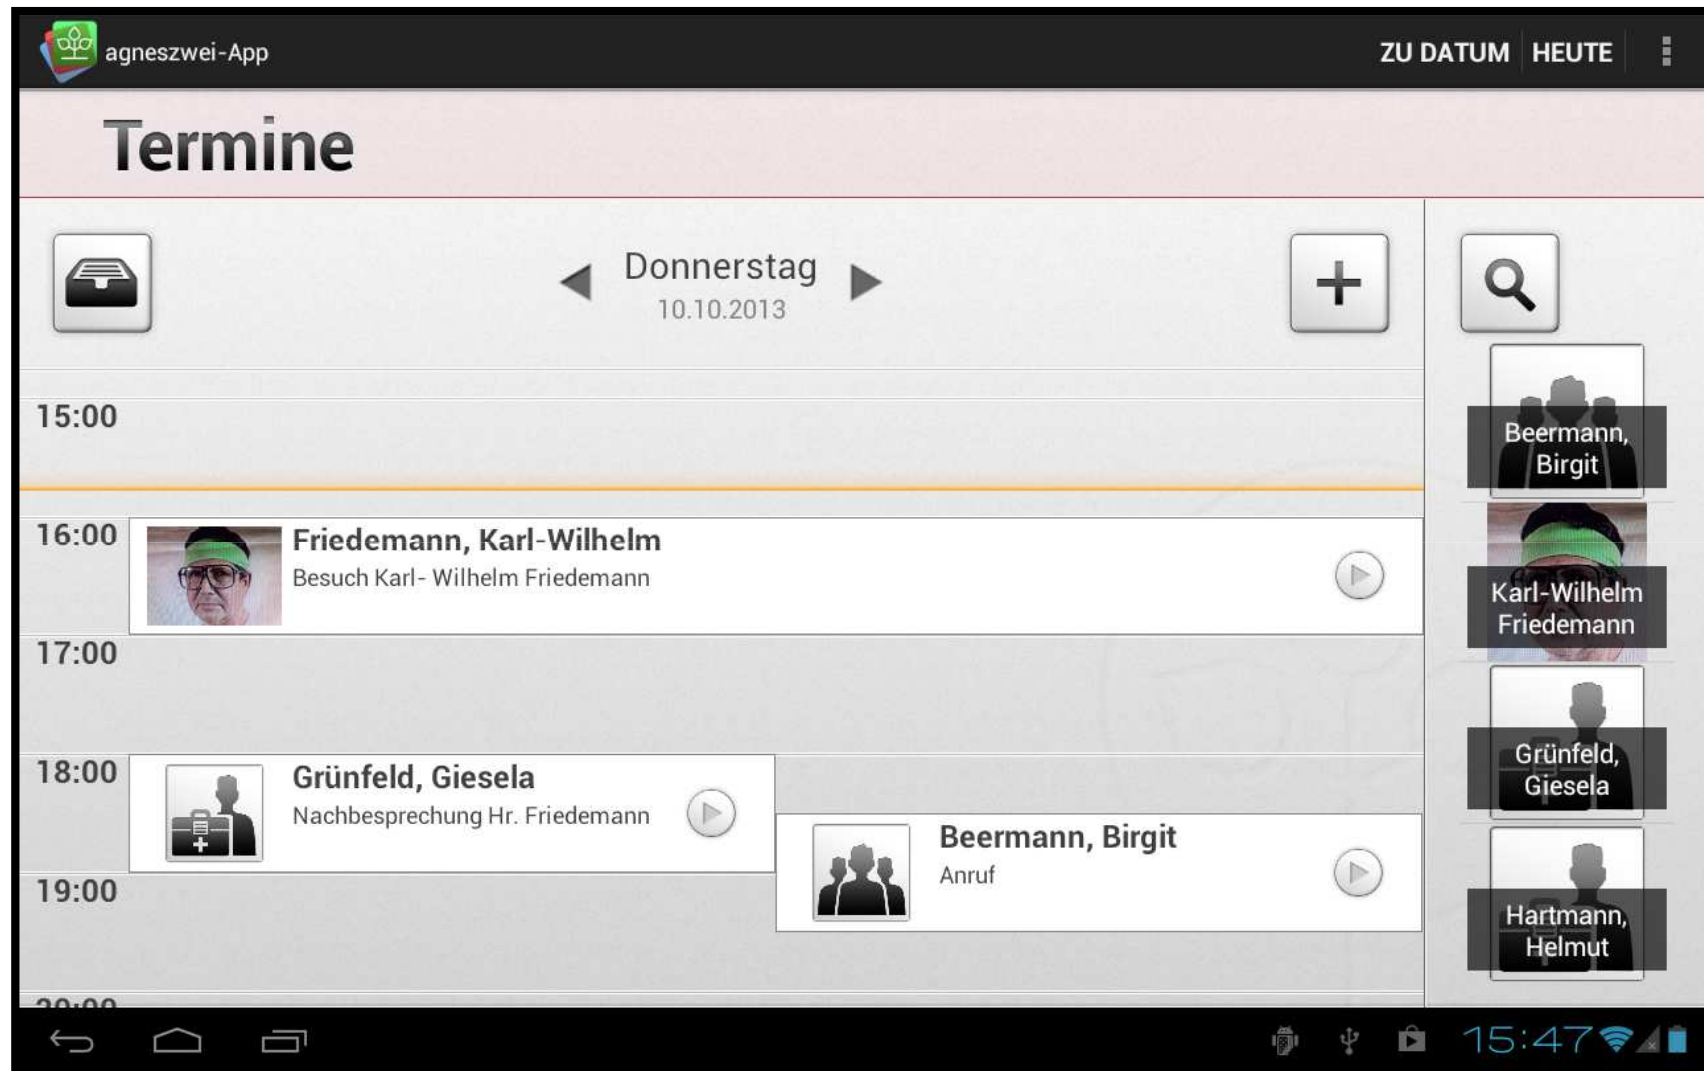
agneszwei-App

ZU DATUM HEUTE

Termine

Donnerstag
10.10.2013

15:00

16:00 Friedemann, Karl-Wilhelm
Besuch Karl- Wilhelm Friedemann

17:00

18:00 Grünfeld, Giesela
Nachbesprechung Hr. Friedemann

Beermann, Birgit
Anruf

19:00

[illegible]

Beermann, Birgit

Karl-Wilhelm Friedemann

Grünfeld, Giesela

Hartmann, Helmut

15:47